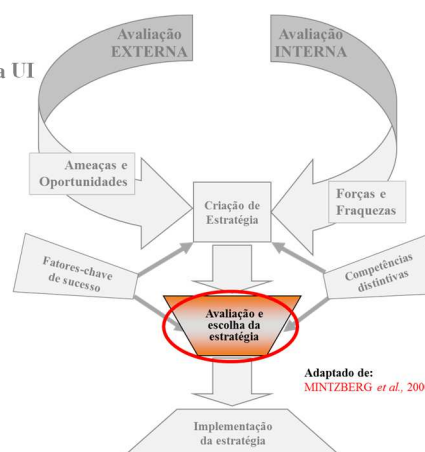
a UI

Avaliação EXTERNA

Avaliação INTERNA

Ameaças e Oportunidades

Criação de Estratégia

Forças e Fraquezas

Fatores-chave de sucesso

Competências distintivas

Avaliação e escolha da estratégia

Adaptado de:
MINTZBERG *et al.*, 200

Implementação da estratégia